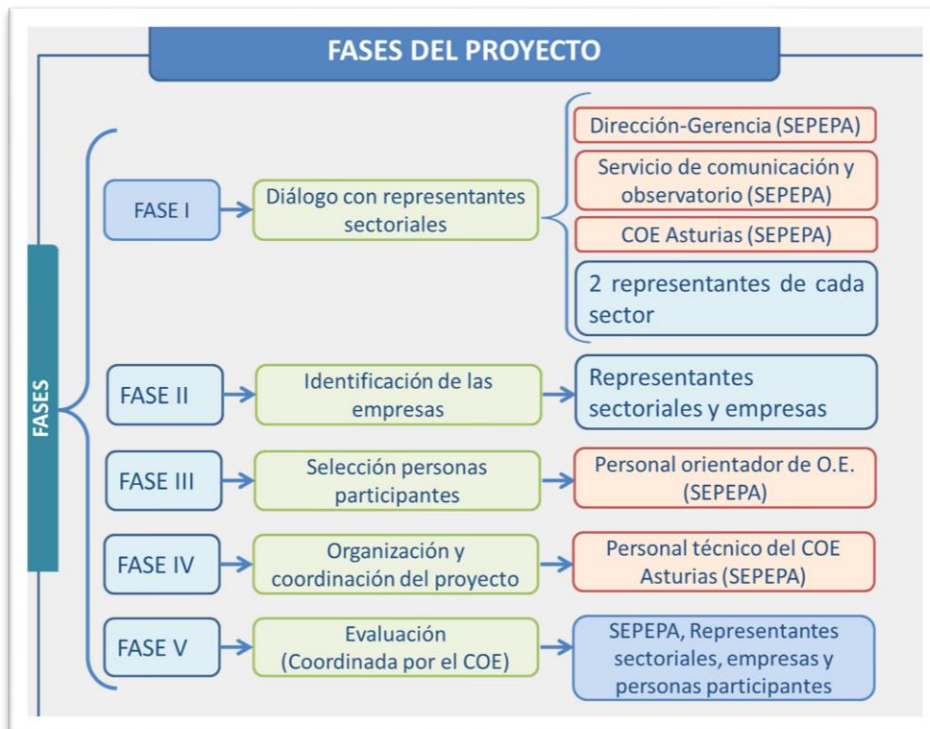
FASES DEL PROYECTO

FASES

FASE I

Diálogo con representantes sectoriales

Dirección-Gerencia (SEPEPA)

Servicio de comunicación y observatorio (SEPEPA)

COE Asturias (SEPEPA)

2 representantes de cada sector

FASE II

Identificación de las empresas

Representantes sectoriales y empresas

FASE III

Selección personas participantes

Personal orientador de O.E. (SEPEPA)

FASE IV

Organización y coordinación del proyecto

Personal técnico del COE Asturias (SEPEPA)

FASE V

Evaluación (Coordinada por el COE)

SEPEPA, Representantes sectoriales, empresas y personas participantes